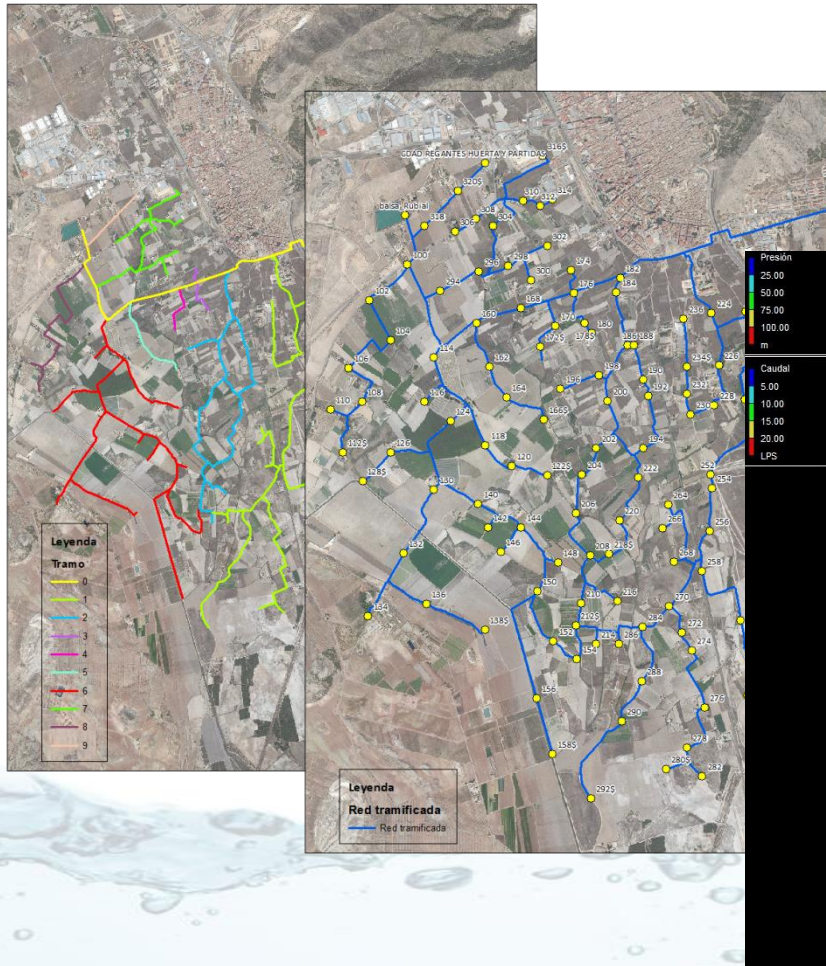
Leyenda
Tramo
0
1
2
3
4
5
6
7
8
9

CDAD REGANTES HUERTA Y PARTIDAS
316$
320$
310
312
314
balsa_Rubial
318
308
306
304
302
100
296
298
300
174
182
294
176
184
102
198
160
178
180
224
172$
176$
186
188
236
104
114
162
190
234$
226
106
198
196
192
232
116
164
200
228
230
110
108
124
166$
118
202
194
112$
126
120
122$
204
222
252
254
128$
130
140
206
220
264
142
144
266
256
132
146
208
218$
148
268
258
150
210
216
270
134
136
212$
284
272
138$
152
214
286
274
154
156
288
276
290
158$
278
280$
282
292$

Presión
25.00
50.00
75.00
100.00
m

Caudal
5.00
10.00
15.00
20.00
LPS

Leyenda
Red tramificada
Red tramificada